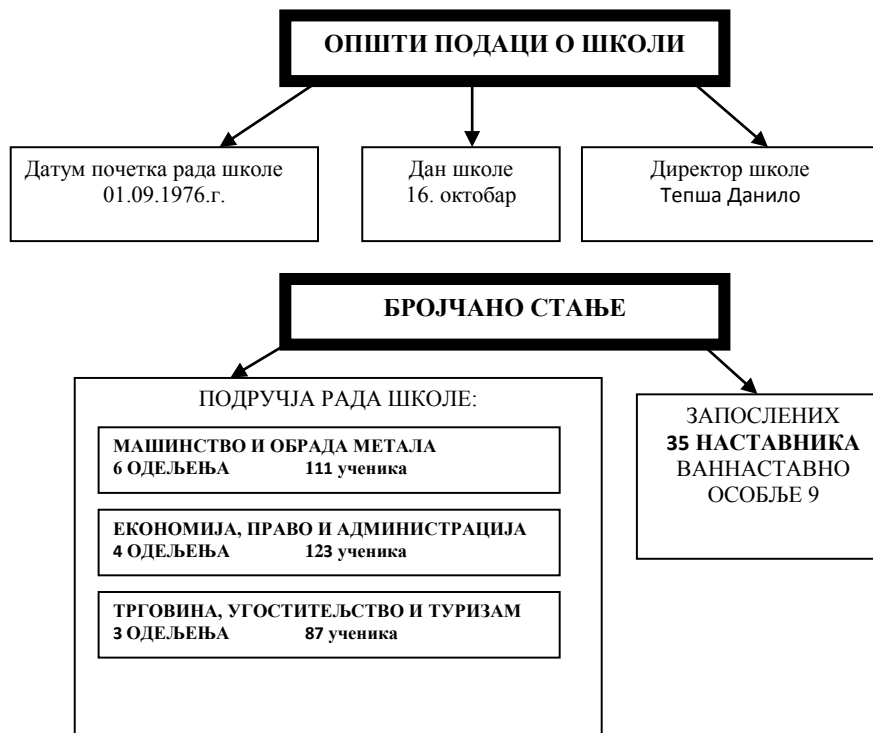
ОПШТИ ПОДАЦИ О ШКОЛИ

Датум почетка рада школе
01.09.1976.г.

Дан школе
16. октобар

Директор школе
Тепша Данило

БРОЈЧАНО СТАЊЕ

ПОДРУЧЈА РАДА ШКОЛЕ:

МАШИНСТВО И ОБРАДА МЕТАЛА
6 ОДЕЉЕЊА 111 ученика

ЕКОНОМИЈА, ПРАВО И АДМИНИСТРАЦИЈА
4 ОДЕЉЕЊА 123 ученика

ТРГОВИНА, УГОСТИТЕЉСТВО И ТУРИЗАМ
3 ОДЕЉЕЊА 87 ученика

ЗАПОСЛЕНИХ
35 НАСТАВНИКА
ВАННАСТАВНО
ОСОБЉЕ 9